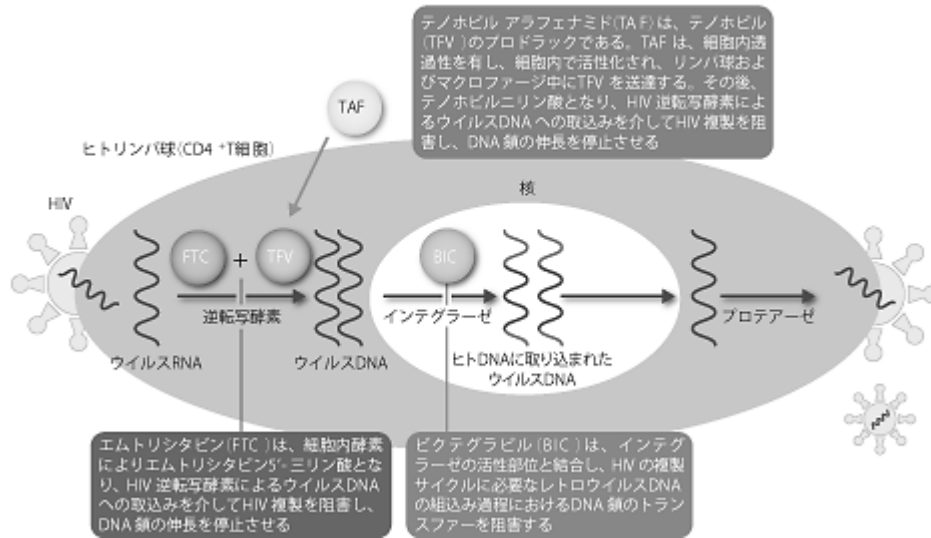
テノホビル アラフェナミド(TAF)は、テノホビル(TFV)のプロドラックである。TAF は、細胞内透過性を有し、細胞内で活性化され、リンパ球およびマクロファージ中にTFV を送達する。その後、テノホビルニリン酸となり、HIV 逆転写酵素によるウイルスDNA への取込みを介してHIV 複製を阻害し、DNA 鎖の伸長を停止させる

TAF

ヒトリンパ球(CD4 $^+$T細胞)

核

HIV

FTC

+

TFV

BIC

逆転写酵素

インテグラーゼ

プロテアーゼ

ウイルスRNA

ウイルスDNA

ヒトDNAに取り込まれたウイルスDNA

エムトリシタビン(FTC)は、細胞内酵素によりエムトリシタビン5'-三リン酸となり、HIV 逆転写酵素によるウイルスDNA への取込みを介してHIV 複製を阻害し、DNA 鎖の伸長を停止させる

ビクテグラビル(BIC)は、インテグラーゼの活性部位と結合し、HIV の複製サイクルに必要なレトロウイルスDNA の組込み過程におけるDNA 鎖のトランスファーを阻害する